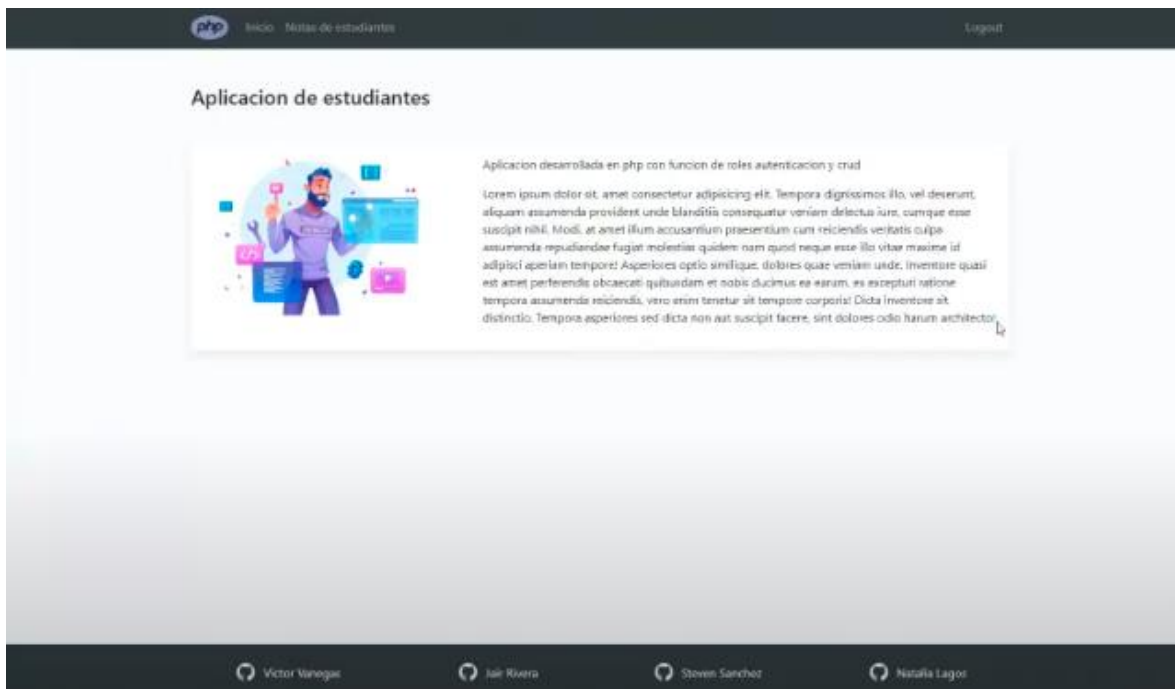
php Inicio Notas de estudiantes Logout

Aplicacion de estudiantes

Aplicacion desarrollada en php con funcion de roles autenticacion y crud

Lorem ipsum dolor sit, amet consectetur adipisicing elit. Tempora dignissimos illo, vel deserunt, aliquam assumenda provident unde blanditiis consequatur veniam delectus iure, cumque esse suscipit nihil. Modi, at amet illum accusantium praesentium cum reiciendis veritatis culpa assumenda repudiandae fugiat molestias quidem nam quod neque esse illo vitae maxime id adipisci aperiam tempore! Asperiores optio similique, dolores quae veniam unde, inventore quasi est amet perferendis obcaecati quibusdam et nobis ducimus ea earum, es excepturi ratione tempora assumenda reiciendis, vero enim tenetur sit tempore corporis! Dicta inventore sit distinctio. Tempora asperiores sed dicta non aut suscipit facere, sint dolores odio harum architecto.

Victor Vanegas Jair Rivera Steven Sanchez Natalia Lagos